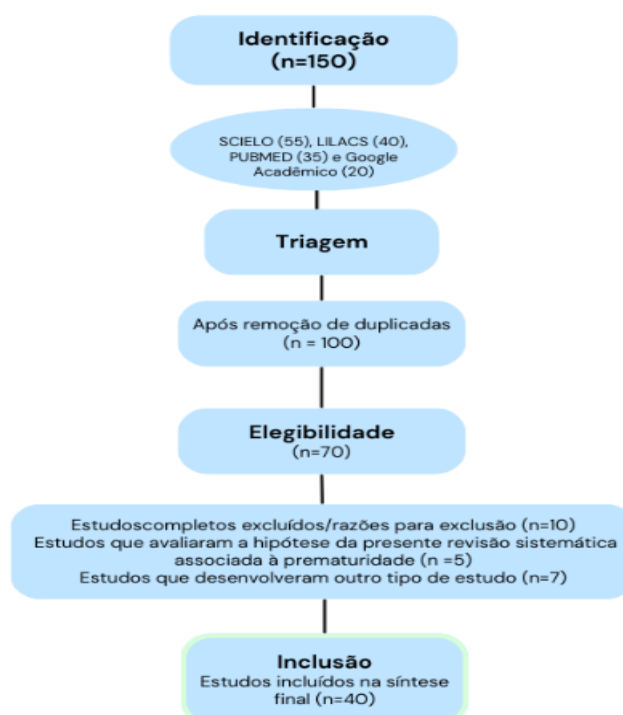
Identificação
(n=150)

SCIELO (55), LILACS (40), PUBMED (35) e Google Acadêmico (20)

Triagem

Após remoção de duplicadas
(n = 100)

Elegibilidade
(n=70)

Estudoscompletos excluídos/razões para exclusão (n=10)
Estudos que avaliaram a hipótese da presente revisão sistemática associada à prematuridade (n =5)
Estudos que desenvolveram outro tipo de estudo (n=7)

Inclusão
Estudos incluídos na síntese final (n=40)